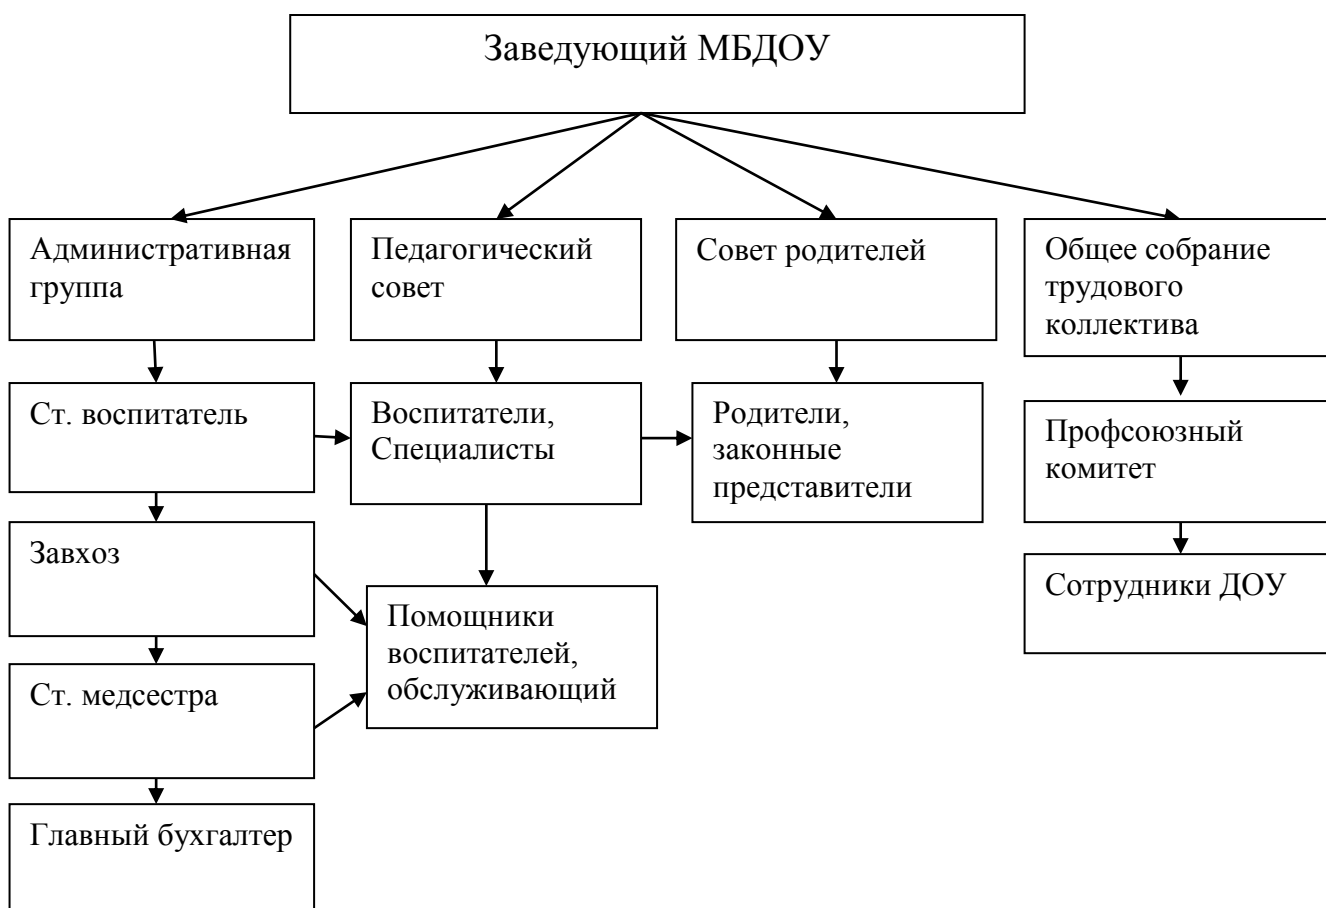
Заведующий МБДОУ

Административная группа

Педагогический совет

Совет родителей

Общее собрание трудового коллектива

Ст. воспитатель

Воспитатели, Специалисты

Родители, законные представители

Профсоюзный комитет

Завхоз

Помощники воспитателей, обслуживающий

Сотрудники ДОУ

Ст. медсестра

Главный бухгалтер